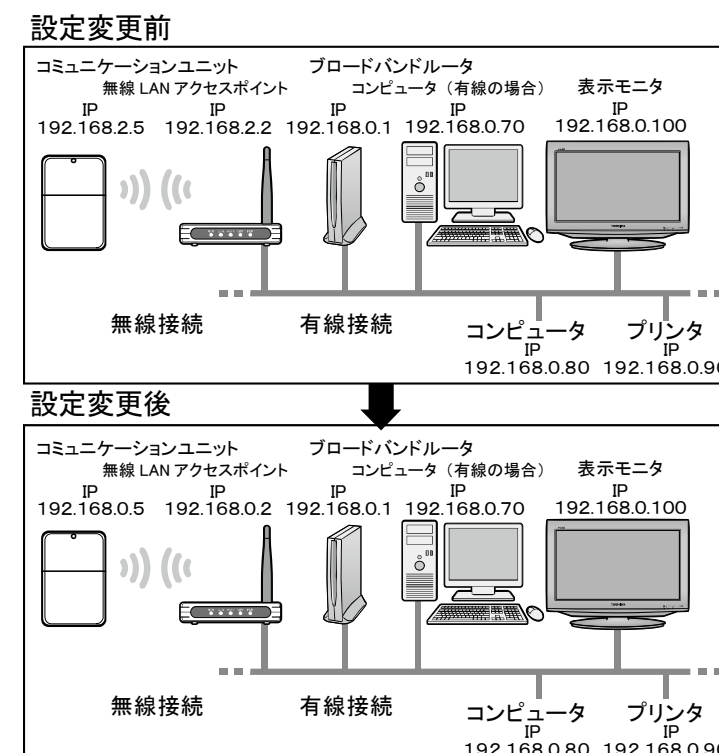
設定変更前

コミュニケーションユニット
無線 LAN アクセスポイント
ブロードバンドルータ
コンピュータ（有線の場合）
表示モニタ

IP
192.168.2.5
IP
192.168.2.2
IP
192.168.0.1
IP
192.168.0.70
IP
192.168.0.100

無線接続
有線接続
コンピュータ
IP
192.168.0.80
プリンタ
IP
192.168.0.9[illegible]

設定変更後

コミュニケーションユニット
無線 LAN アクセスポイント
ブロードバンドルータ
コンピュータ（有線の場合）
表示モニタ

IP
192.168.0.5
IP
192.168.0.2
IP
192.168.0.1
IP
192.168.0.70
IP
192.168.0.100

無線接続
有線接続
コンピュータ
IP
192.168.0.80
プリンタ
IP
192.168.0.9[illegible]